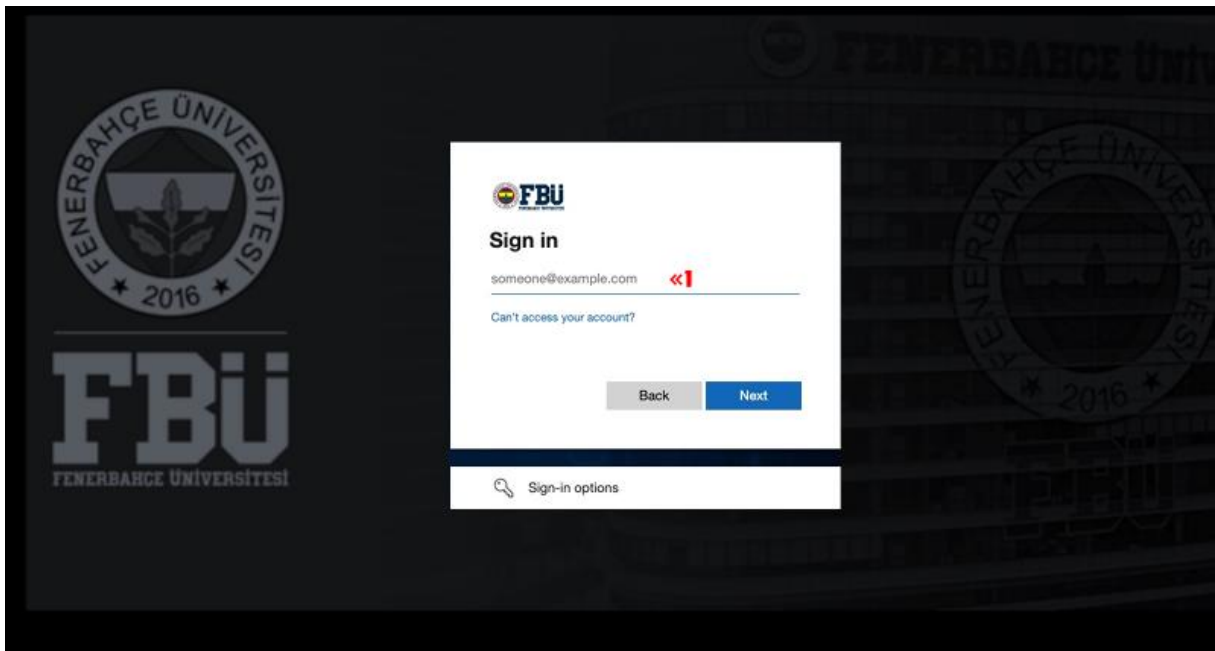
FENERBAHÇE ÜNİVERSİTESİ
★ 2016 ★

FBÜ
FENERBAHÇE ÜNİVERSİTESİ

FENERBAHÇE ÜNİ

FENERBAHÇE ÜNİVERSİTESİ
★ 2016 ★

FBÜ

FBÜ

Sign in

someone@example.com «1

Can't access your account?

Back Next

Sign-in options